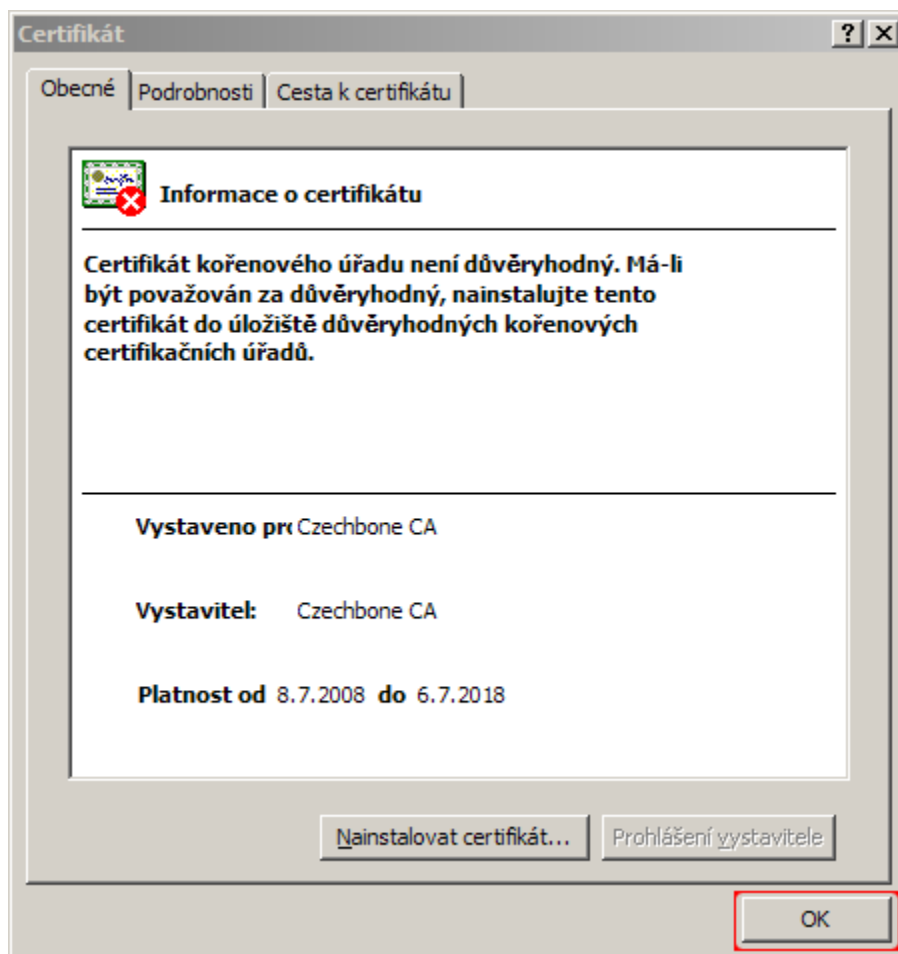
Certifikát

? X

Obecné | Podrobnosti | Cesta k certifikátu

Informace o certifikátu

Certifikát kořenového úřadu není důvěryhodný. Má-li být považován za důvěryhodný, nainstalujte tento certifikát do úložiště důvěryhodných kořenových certifikačních úřadů.

Vystaveno pro Czechbone CA

Vystavitel: Czechbone CA

Platnost od 8.7.2008 do 6.7.2018

Nainstalovat certifikát... | Prohlášení vystavitele

OK